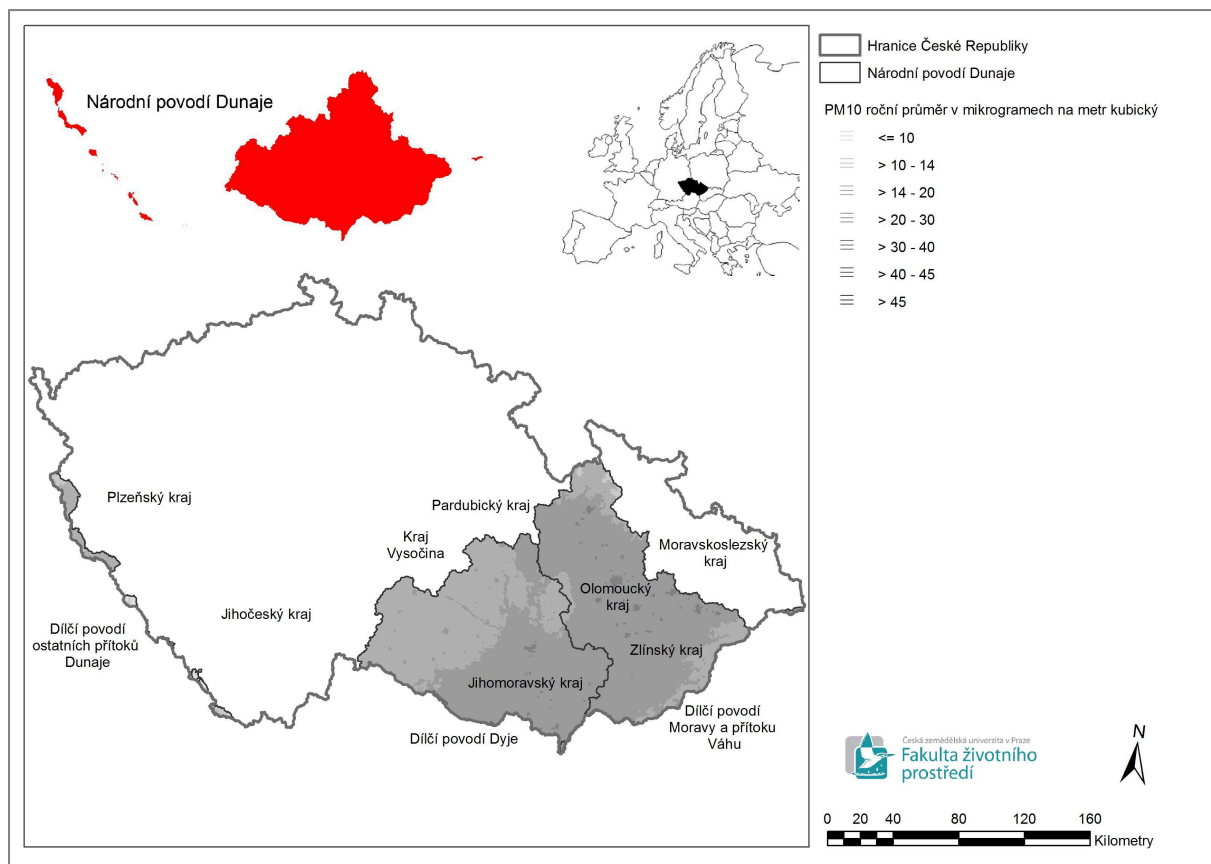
Národní povodí Dunaje

Plzeňský kraj

Pardubický kraj

Kraj Vysočina

Moravskoslezský kraj

Olomoucký kraj

Jihočeský kraj

Zlínský kraj

Dílčí povodí ostatních přítoků Dunaje

Jihomoravský kraj

Dílčí povodí Moravy a přítoku Váhu

Dílčí povodí Dyje

Hranice České Republiky
Národní povodí Dunaje

PM10 roční průměr v mikrogramech na metr kubický
<= 10
> 10 - 14
> 14 - 20
> 20 - 30
> 30 - 40
> 40 - 45
> 45

Česká zemědělská univerzita v Praze
Fakulta životního prostředí

N

0 20 40 80 120 160
Kilometry